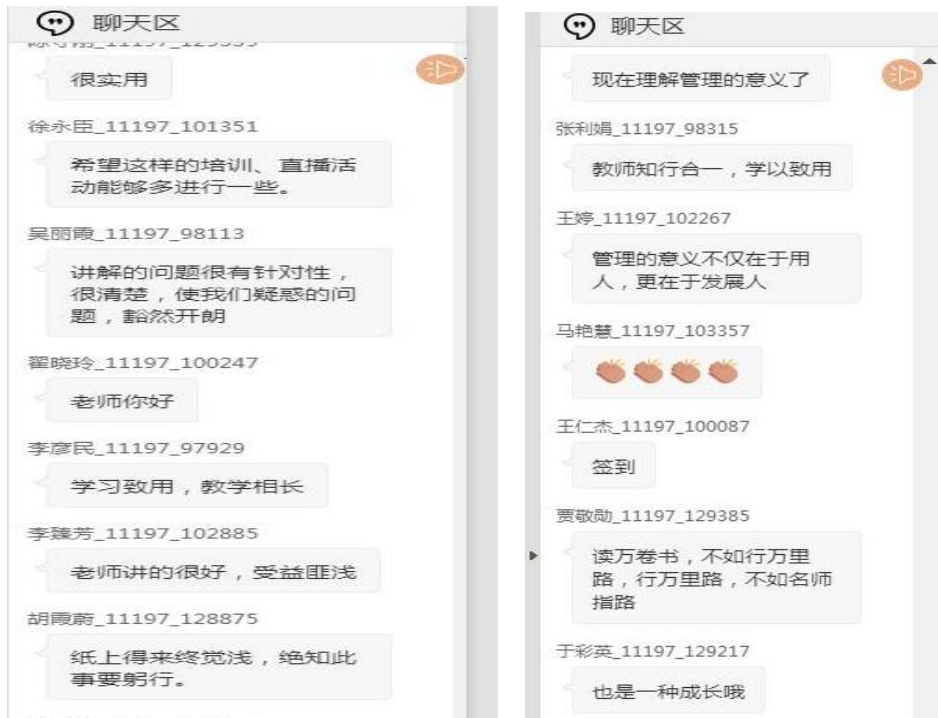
聊天区

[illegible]

很实用

徐永臣_11197_101351

希望这样的培训、直播活动能够多进行一些。

吴丽霞_11197_98113

讲解的问题很有针对性，很清楚，使我们疑惑的问题，豁然开朗

翟晓玲_11197_100247

老师你好

李彦民_11197_97929

学习致用，教学相长

李臻芳_11197_102885

老师讲的很好，受益匪浅

胡雨蔚_11197_128875

纸上得来终觉浅，绝知此事要躬行。

聊天区

现在理解管理的意义了

张利娟_11197_98315

教师知行合一，学以致用

王婷_11197_102267

管理的意义不仅在于用人，更在于发展人

马艳慧_11197_103357

王仁杰_11197_100087

签到

贾敬勋_11197_129385

读万卷书，不如行万里路，行万里路，不如名师指路

于彩英_11197_129217

也是一种成长哦